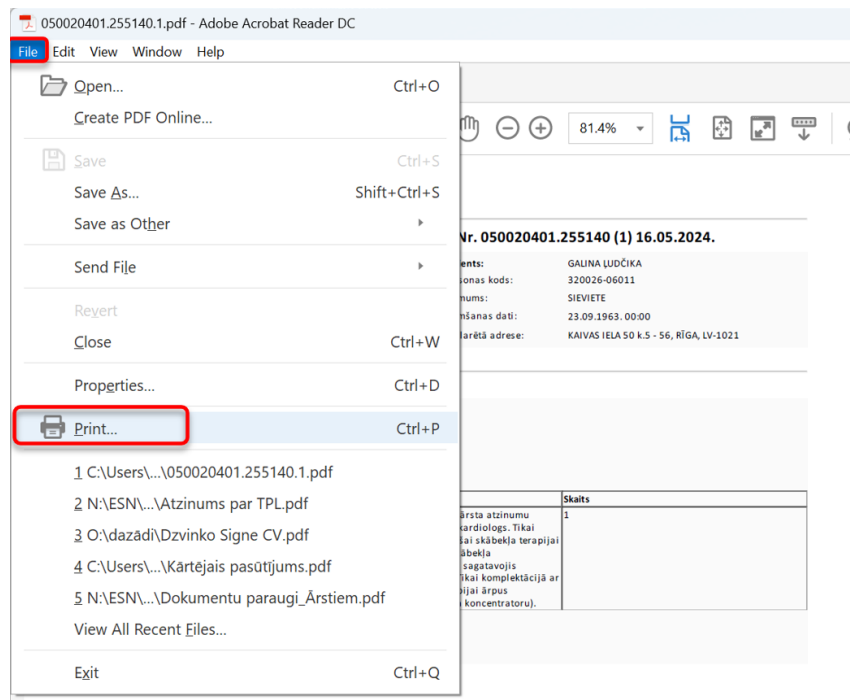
050020401.255140.1.pdf - Adobe Acrobat Reader DC

File Edit View Window Help

Open... Ctrl+O
Create PDF Online...
Save Ctrl+S
Save As... Shift+Ctrl+S
Save as Other
Send File
Revert
Close Ctrl+W
Properties... Ctrl+D
Print... Ctrl+P
1 C:\Users\...\050020401.255140.1.pdf
2 N:\ESN\...\Atzinums par TPL.pdf
3 O:\dazādi\Dzvinko Signe CV.pdf
4 C:\Users\...\Kārtējais pasūtījums.pdf
5 N:\ESN\...\Dokumentu paraugi_Ārstiem.pdf
View All Recent Files...
Exit Ctrl+Q

81.4%

Nr. 050020401.255140 (1) 16.05.2024.

ents: GALINA ĻUDČIKA
sonas kods: 320026-06011
mums: SIEVIETE
mšanas dati: 23.09.1963. 00:00
larētā adrese: KAIVAS IELA 50 k.5 - 56, RĪGA, LV-1021

| | Skaits |
|---|---|
| ārsta atzinumu kardiologs. Tikai ai skābekļa terapijai skābekļa sagatavojis tikai komplektācijā ar pijai ārpus koncentratoru). | 1 |